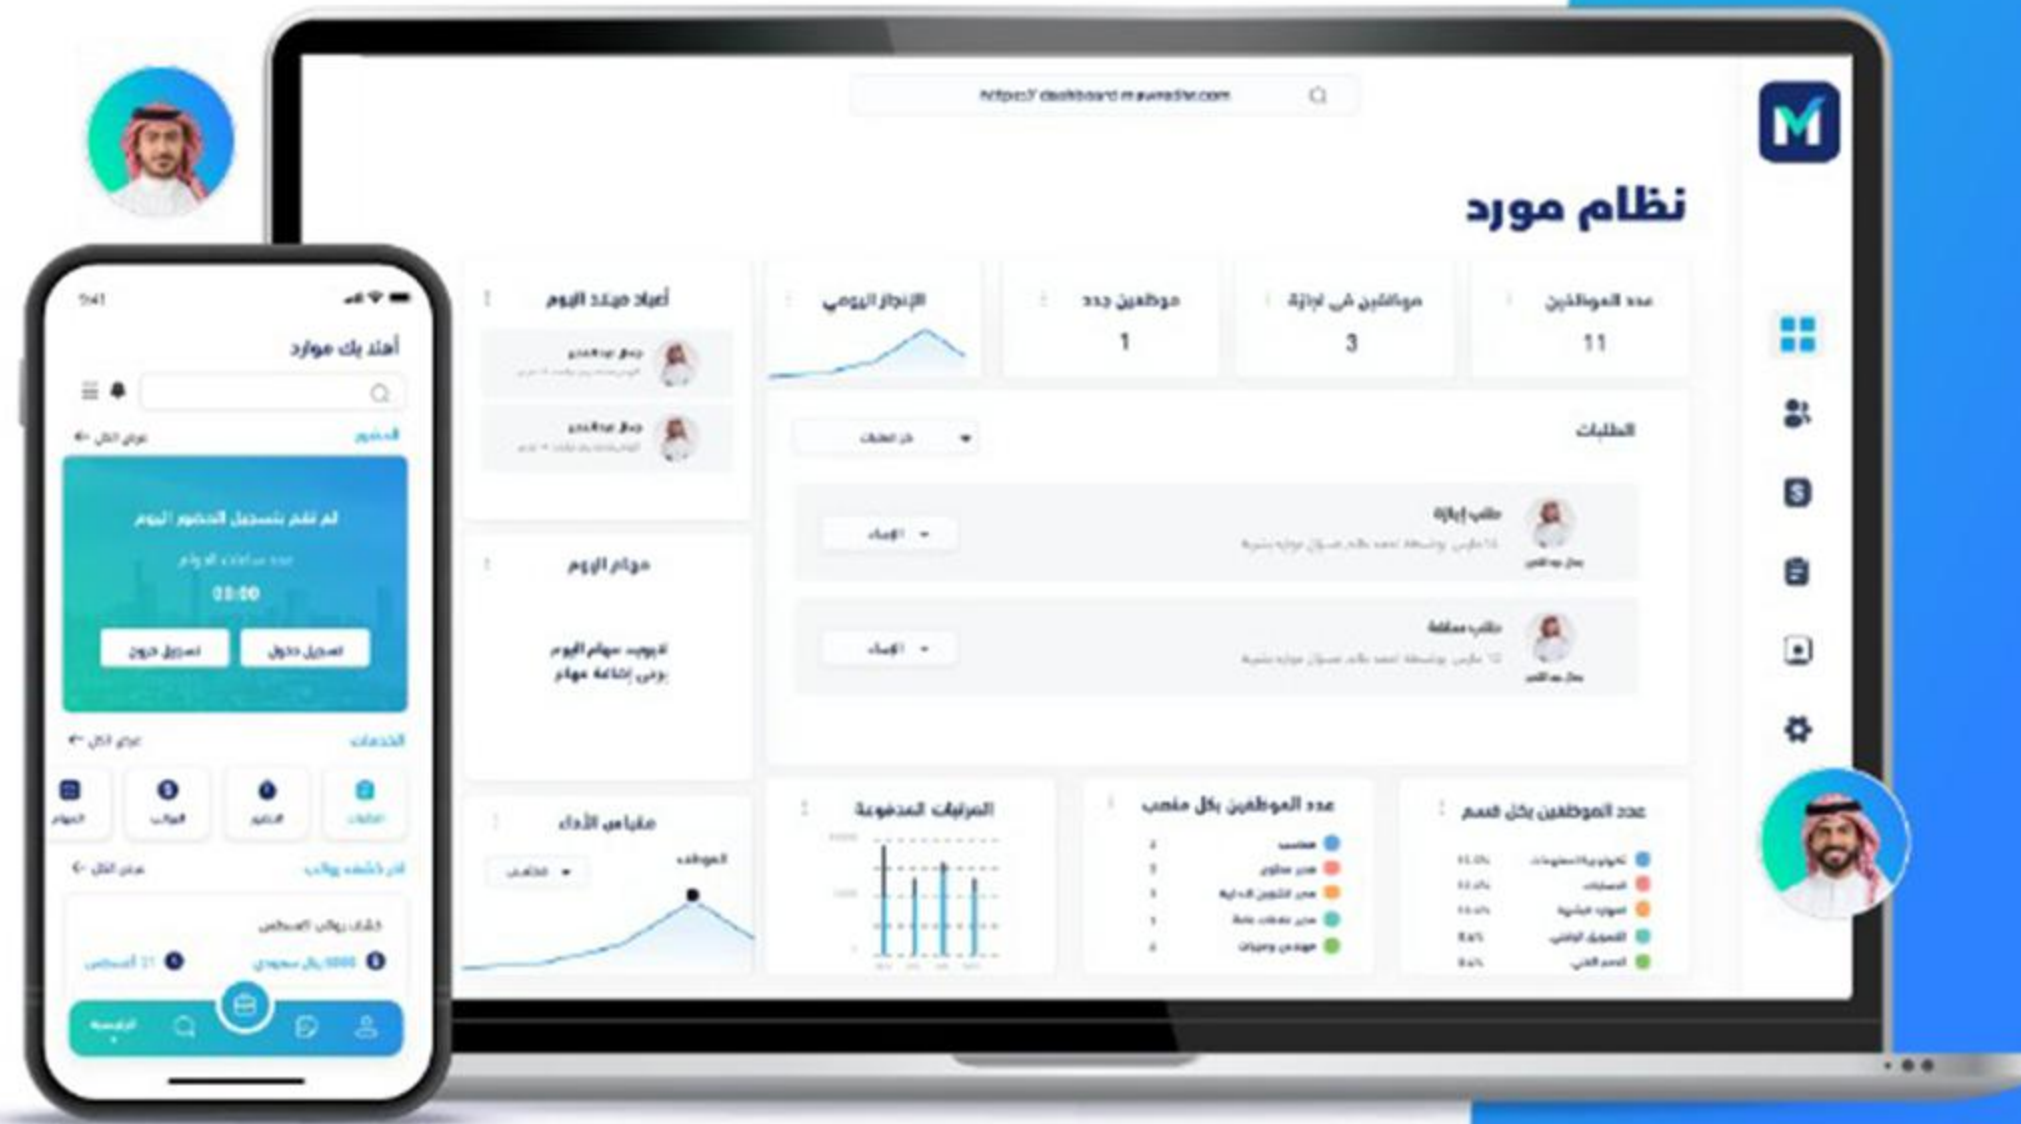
https:// dashboard.mawarid.com

نظام مورد

عدد الموظفين
11

موظفين في اجازة
3

موظفين جدد
1

الإنجاز اليومي

أعياد ميلاد اليوم

الطلبات

طلب إجازة

طلب مسافة

مهام اليوم

لايوجد مهام اليوم
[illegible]

عدد الموظفين بكل قسم

عدد الموظفين بكل منصب

المرتبات المدفوعة

مقياس الأداء

9:41

أهلا بك موارد

الحضور

لم تقم بتسجيل الحضور اليوم

00:00

تسجيل دخول

تسجيل خروج

الخدمات

الرئيسية